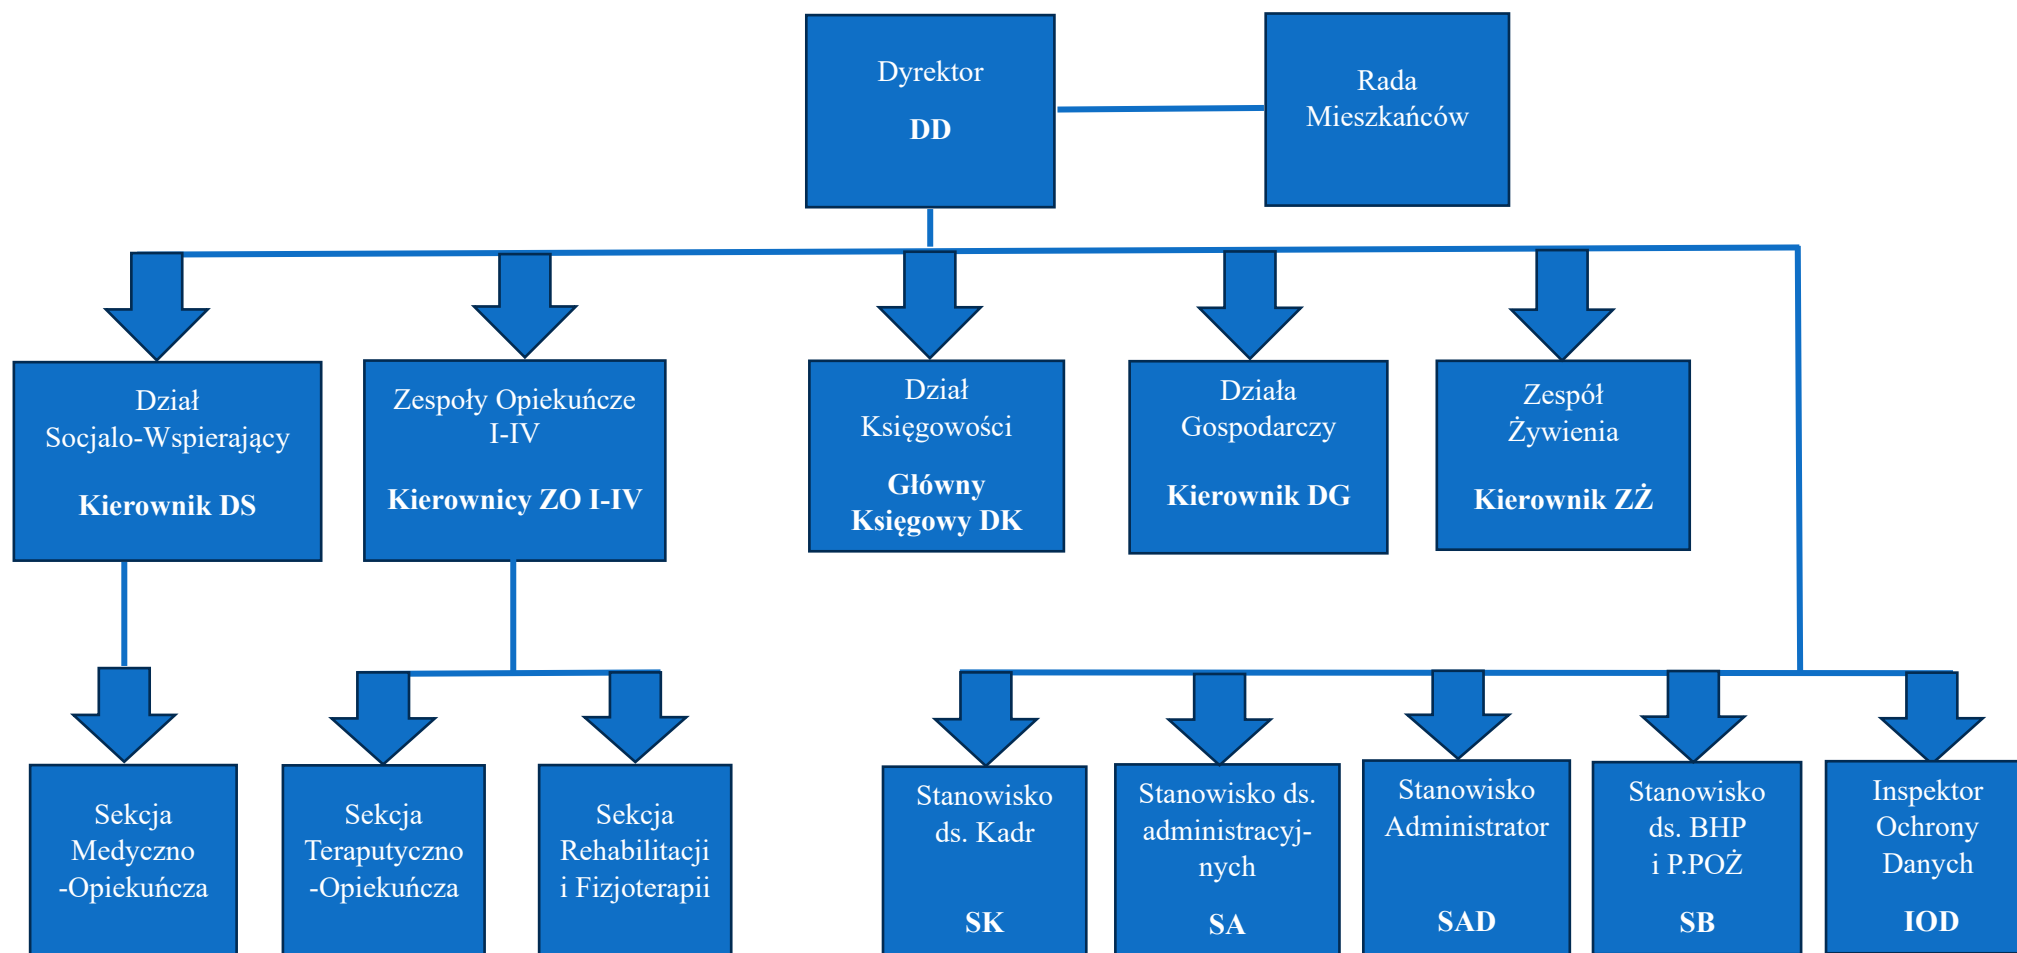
Dyrektor
DD

Rada
Mieszkańców

Dział
Socjalo-Wspierający
Kierownik DS

Zespoły Opiekuńcze
I-IV
Kierownicy ZO I-IV

Dział
Księgowości
Główny
Księgowy DK

Działa
Gospodarczy
Kierownik DG

Zespół
Żywienia
Kierownik ZŻ

Sekcja
Medyczno
-Opiekuńcza

Sekcja
Teraputyczno
-Opiekuńcza

Sekcja
Rehabilitacji
i Fizjoterapii

Stanowisko
ds. Kadr
SK

Stanowisko ds.
administracyjnych
SA

Stanowisko
Administrator
SAD

Stanowisko
ds. BHP
i P.POŻ
SB

Inspektor
Ochrony
Danych
IOD